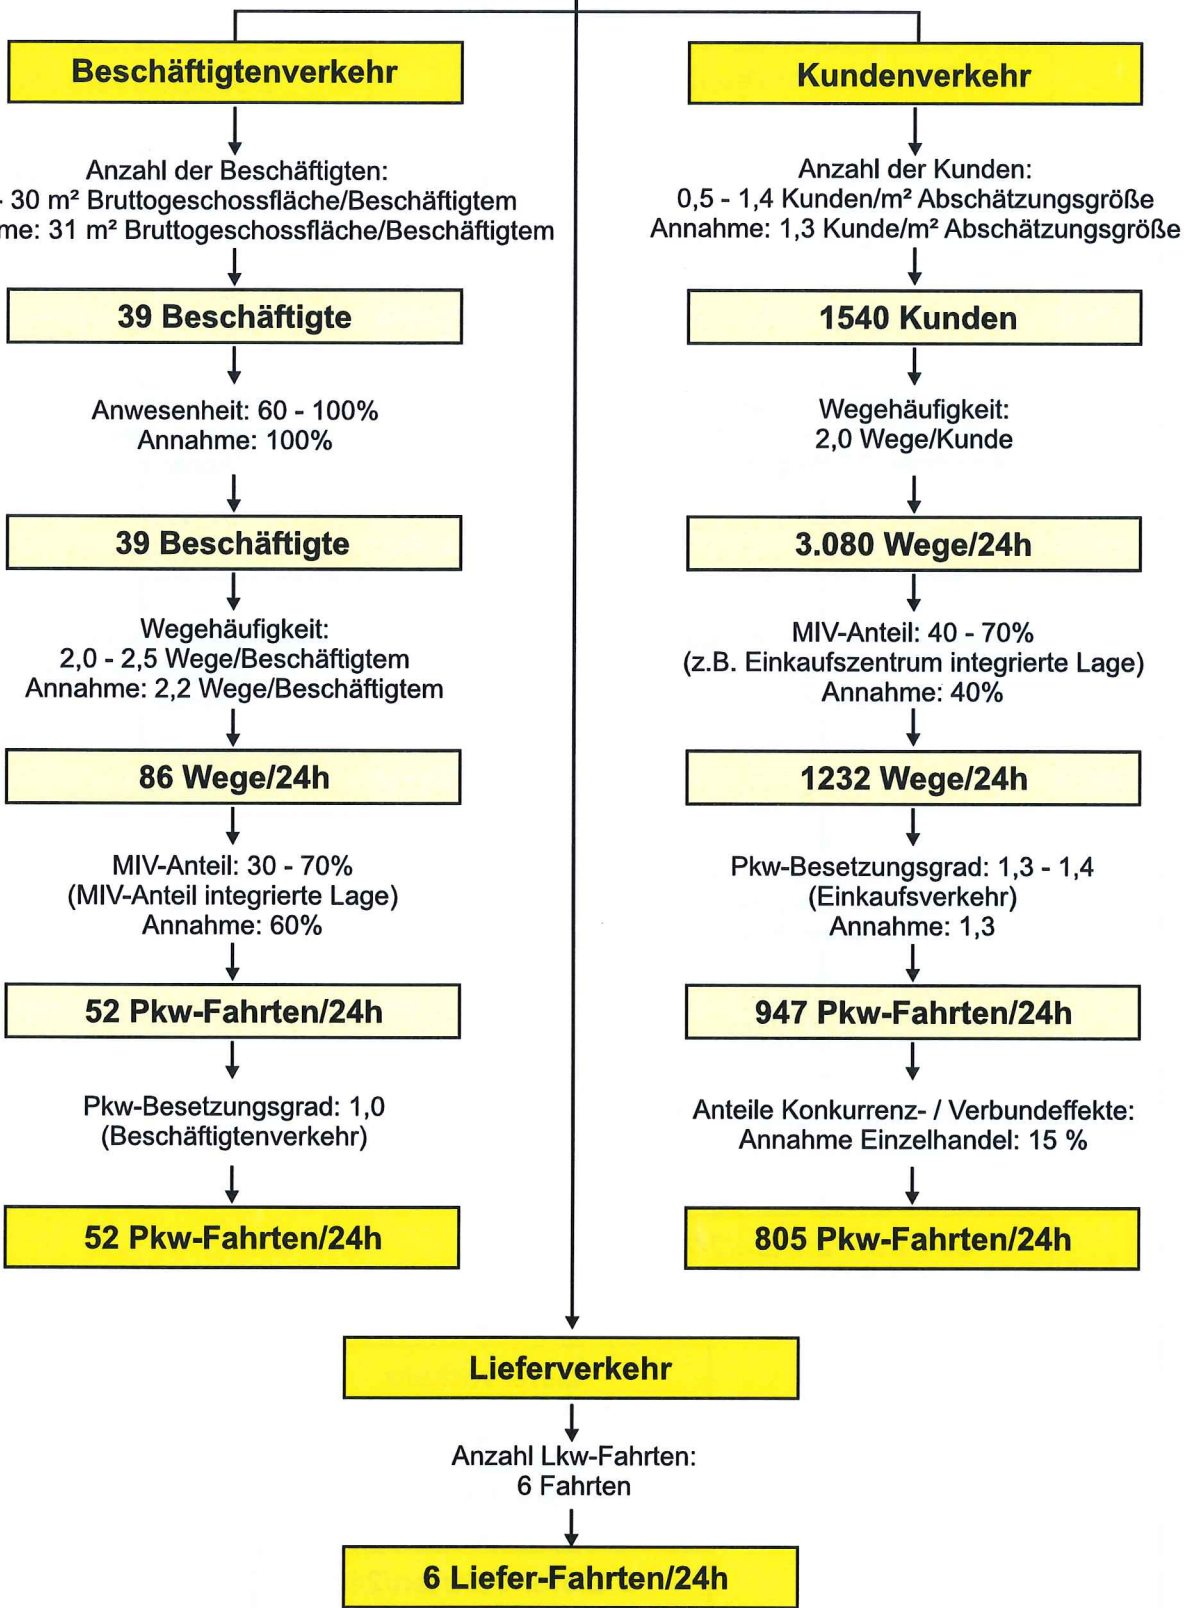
Beschäftigtenverkehr

Anzahl der Beschäftigten:
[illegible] - 30 m² Bruttogeschossfläche/Beschäftigtem
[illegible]me: 31 m² Bruttogeschossfläche/Beschäftigtem

39 Beschäftigte

Anwesenheit: 60 - 100%
Annahme: 100%

39 Beschäftigte

Wegehäufigkeit:
2,0 - 2,5 Wege/Beschäftigtem
Annahme: 2,2 Wege/Beschäftigtem

86 Wege/24h

MIV-Anteil: 30 - 70%
(MIV-Anteil integrierte Lage)
Annahme: 60%

52 Pkw-Fahrten/24h

Pkw-Besetzungsgrad: 1,0
(Beschäftigtenverkehr)

52 Pkw-Fahrten/24h

Kundenverkehr

Anzahl der Kunden:
0,5 - 1,4 Kunden/m² Abschätzungsgröße
Annahme: 1,3 Kunde/m² Abschätzungsgröße

1540 Kunden

Wegehäufigkeit:
2,0 Wege/Kunde

3.080 Wege/24h

MIV-Anteil: 40 - 70%
(z.B. Einkaufszentrum integrierte Lage)
Annahme: 40%

1232 Wege/24h

Pkw-Besetzungsgrad: 1,3 - 1,4
(Einkaufsverkehr)
Annahme: 1,3

947 Pkw-Fahrten/24h

Anteile Konkurrenz- / Verbundeffekte:
Annahme Einzelhandel: 15 %

805 Pkw-Fahrten/24h

Lieferverkehr

Anzahl Lkw-Fahrten:
6 Fahrten

6 Liefer-Fahrten/24h